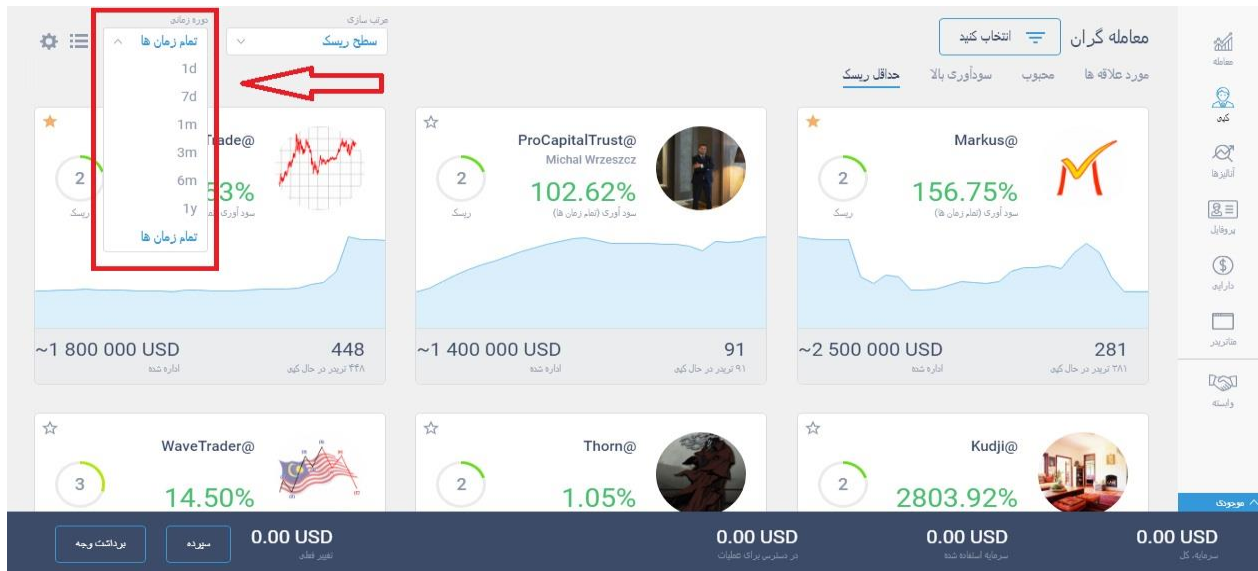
معامله گران
انتخاب کنید
مرتب سازی
سطح ریسک
دوره زمانی
تمام زمان ها
1d
7d
1m
3m
6m
1y
تمام زمان ها

مورد علاقه ها
محبوب
سودآوری بالا
حداقل ریسک

معامله
کپی
آنالیزها
پروفایل
دارایی
متاتریدر
وابسته

Markus@
2
ریسک
156.75%
سود آوری (تمام زمان ها)
281
۲۸۱ تریدر در حال کپی
~2 500 000 USD
اداره شده

ProCapitalTrust@
Michal Wrzeszcz
2
ریسک
102.62%
سود آوری (تمام زمان ها)
91
۹۱ تریدر در حال کپی
~1 400 000 USD
اداره شده

Trade@
2
ریسک
33%
سود آوری
448
۴۴۸ تریدر در حال کپی
~1 800 000 USD
اداره شده

Kudji@
2
2803.92%

Thorn@
2
1.05%

WaveTrader@
3
14.50%

موجودی
0.00 USD
سرمایه کل
0.00 USD
سرمایه استفاده شده
0.00 USD
در دسترس برای عملیات
0.00 USD
تغییر فعلی
سپرده
برداشت وجه